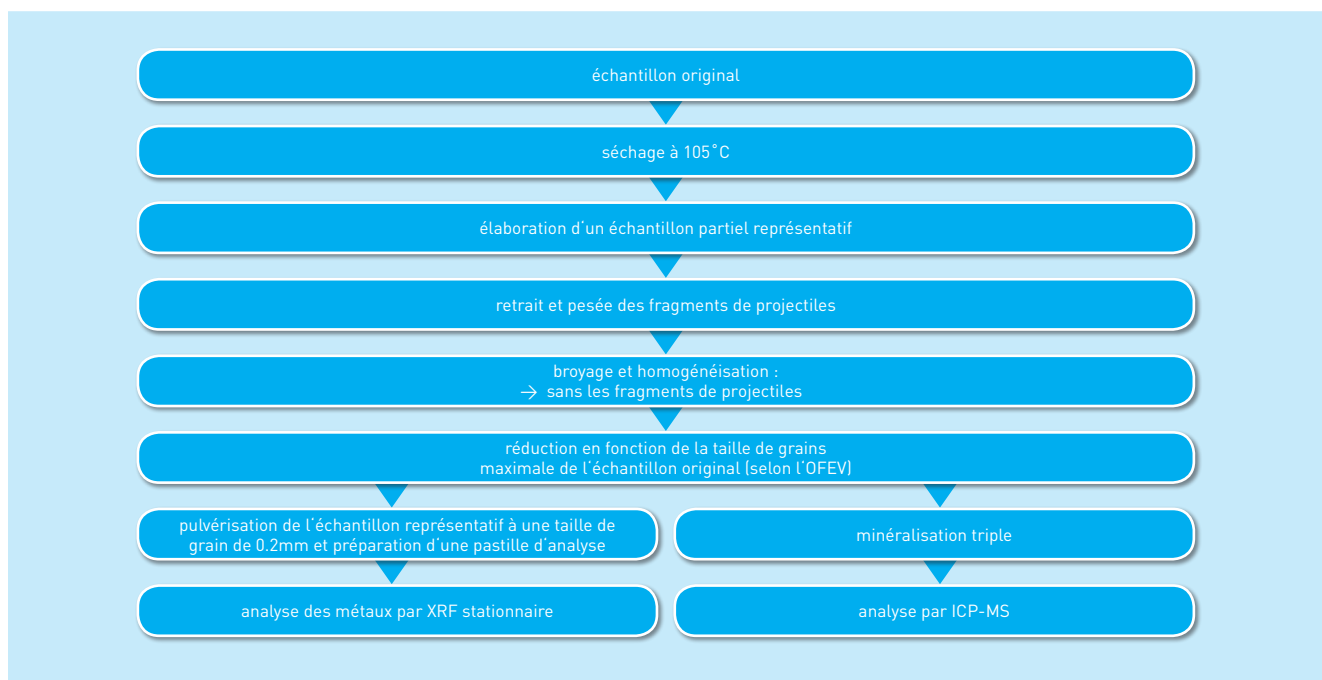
échantillon original

séchage à 105°C

élaboration d'un échantillon partiel représentatif

retrait et pesée des fragments de projectiles

broyage et homogénéisation :
→ sans les fragments de projectiles

réduction en fonction de la taille de grains maximale de l'échantillon original (selon l'OFEV)

pulvérisation de l'échantillon représentatif à une taille de grain de 0.2mm et préparation d'une pastille d'analyse

analyse des métaux par XRF stationnaire

minéralisation triple

analyse par ICP-MS